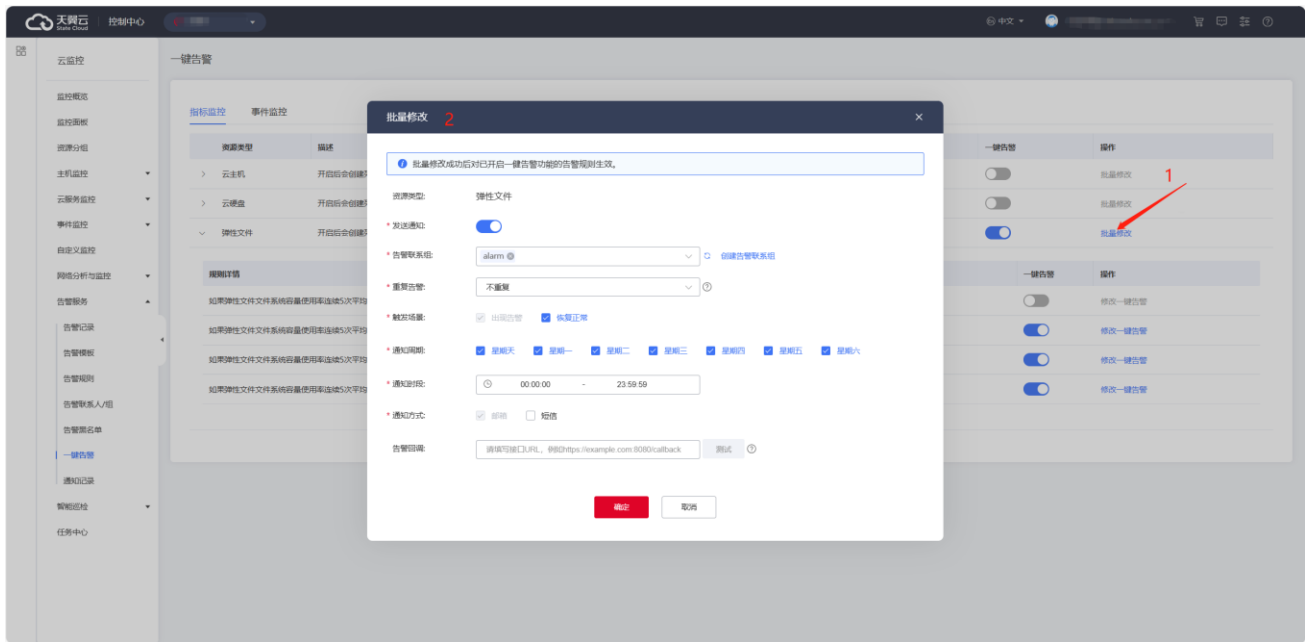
天翼云 State Cloud | 控制中心

中文

云监控

监控概览
监控面板
资源分组
主机监控
云服务监控
事件监控
自定义监控
网络分析与监控
告警服务
告警记录
告警模板
告警规则
告警联系人/组
告警黑名单
一键告警
通知记录
智能巡检
任务中心

一键告警

指标监控 事件监控

| 资源类型 | 描述 | 一键告警 | 操作 |
|---|---|---|---|
| 云主机 | 开启后会创建 | | 批量修改 |
| 云硬盘 | 开启后会创建 | | 批量修改 |
| 弹性文件 | 开启后会创建 | | 批量修改 |

1

| 规则详情 | 一键告警 | 操作 |
|---|---|---|
| 如果弹性文件文件系统容量使用率连续5次平均 | | 修改一键告警 |
| 如果弹性文件文件系统容量使用率连续5次平均 | | 修改一键告警 |
| 如果弹性文件文件系统容量使用率连续5次平均 | | 修改一键告警 |
| 如果弹性文件文件系统容量使用率连续5次平均 | | 修改一键告警 |

批量修改 2

批量修改成功后对已开启一键告警功能的告警规则生效。

资源类型: 弹性文件

* 发送通知:

* 告警联系组: alarm 创建告警联系组

* 重复告警: 不重复

* 触发场景: 出现告警 恢复正常

* 通知周期: 星期天 星期一 星期二 星期三 星期四 星期五 星期六

* 通知时段: 00:00:00 - 23:59:59

* 通知方式: 邮箱 短信

告警回调: 请填写接口URL，例如https://example.com:8080/callback 测试

确定 取消